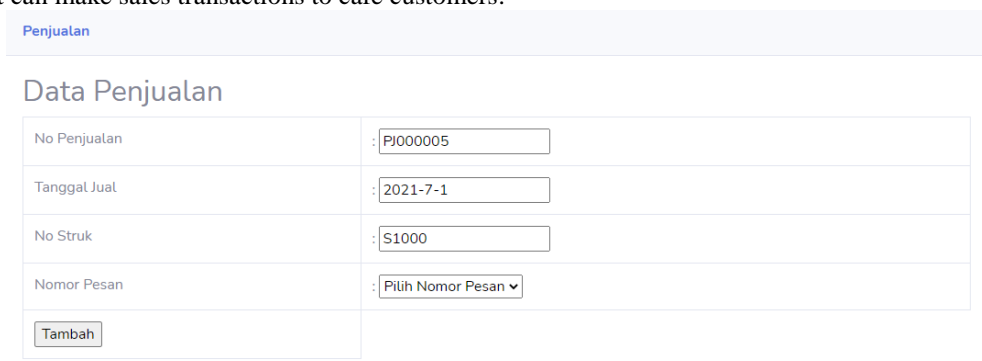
t can make sales transactions to cafe customers.

Penjualan

Data Penjualan

| No Penjualan | : PJ000005 |
|---|---|
| Tanggal Jual | : 2021-7-1 |
| No Struk | : S1000 |
| Nomor Pesan | : Pilih Nomor Pesan |
| Tambah | |